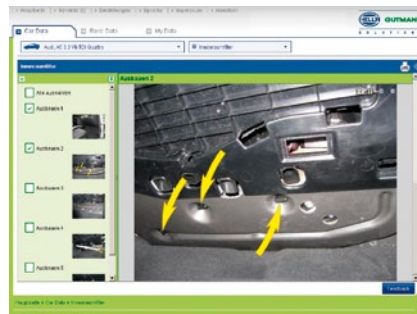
Car Data | Basic Data | My Data

Audi A3 1.9 TDI Quattro

Innenraumfilter

Innenraumfilter

Alle auswählen

Ausbauen 1

Ausbauen 2

Ausbauen 3

Ausbauen 4

Ausbauen 5

Ausbauen 2

Feedback

Hauptseite > Car Data > Innenraumfilter